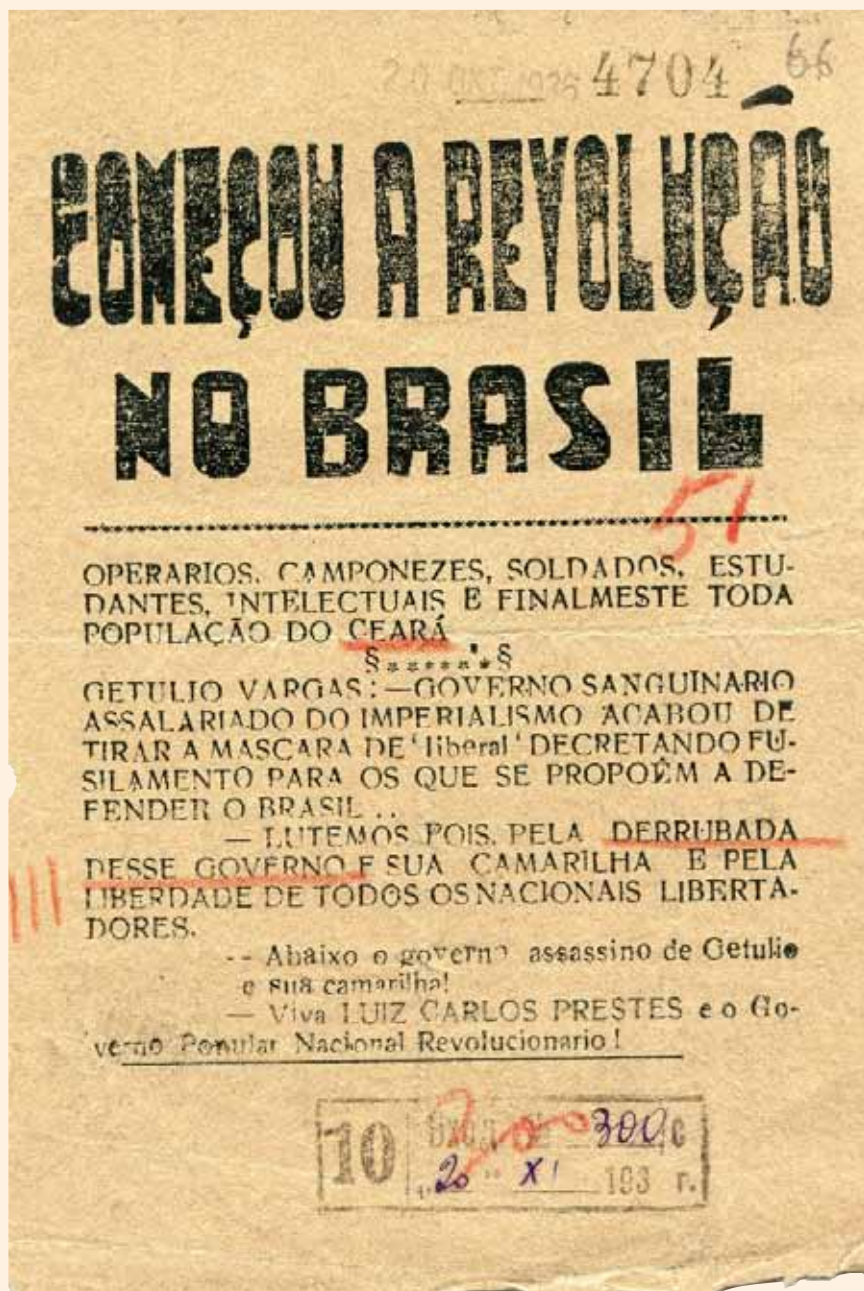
20 OKT 1936 4704 66

COMEÇOU A REVOLUÇÃO NO BRASIL

51

OPERARIOS, CAMPONEZES, SOLDADOS, ESTUDANTES, INTELECTUAIS E FINALMESTE TODA POPULAÇÃO DO CEARÁ

§******§

GETULIO VARGAS: —GOVERNO SANGUINARIO ASSALARIADO DO IMPERIALISMO ACABOU DE TIRAR A MASCARA DE 'liberal' DECRETANDO FUSILAMENTO PARA OS QUE SE PROPOEM A DEFENDER O BRASIL..

— LUTEMOS POIS, PELA DERRUBADA DESSE GOVERNO E SUA CAMARILHA E PELA LIBERDADE DE TODOS OS NACIONAIS LIBERTADORES.

-- Abaixo o governo assassino de Getulio e sua camarilha!

— Viva LUIZ CARLOS PRESTES e o Governo Popular Nacional Revolucionario!

111

10 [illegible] 300 c
20 XI 193 г.